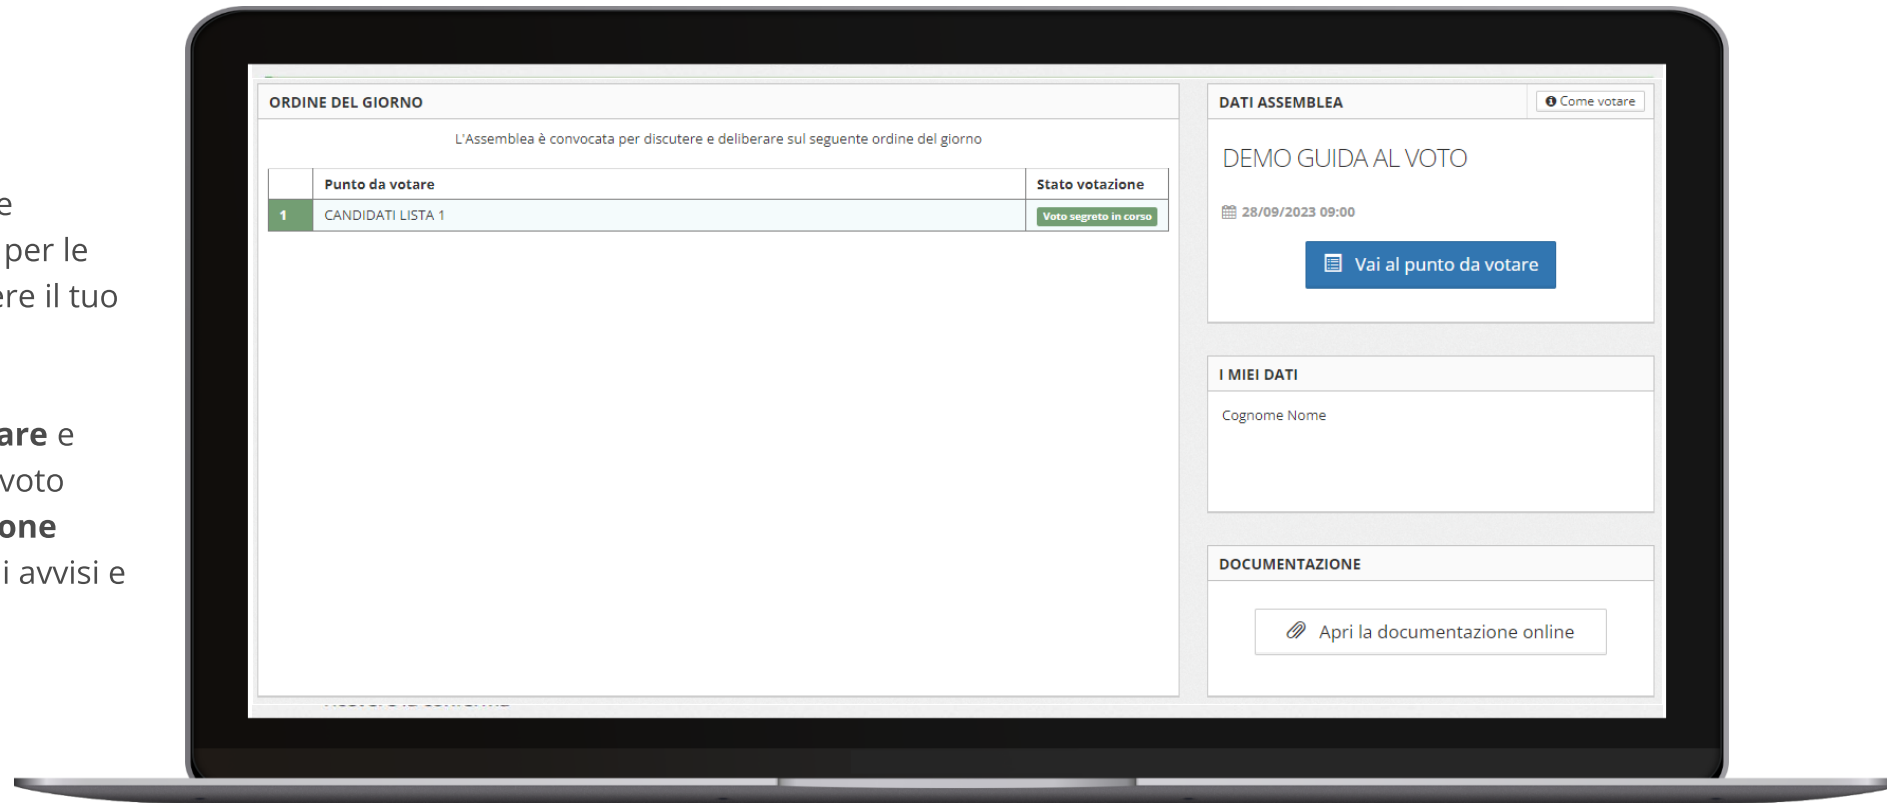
e
per le
ere il tuo

are e
voto
one
i avvisi e

ORDINE DEL GIORNO

L'Assemblea è convocata per discutere e deliberare sul seguente ordine del giorno

| | Punto da votare | Stato votazione |
|---|---|---|
| 1 | CANDIDATI LISTA 1 | Voto segreto in corso |

DATI ASSEMBLEA

Come votare

DEMO GUIDA AL VOTO

28/09/2023 09:00

Vai al punto da votare

I MIEI DATI

Cognome Nome

DOCUMENTAZIONE

Apri la documentazione online